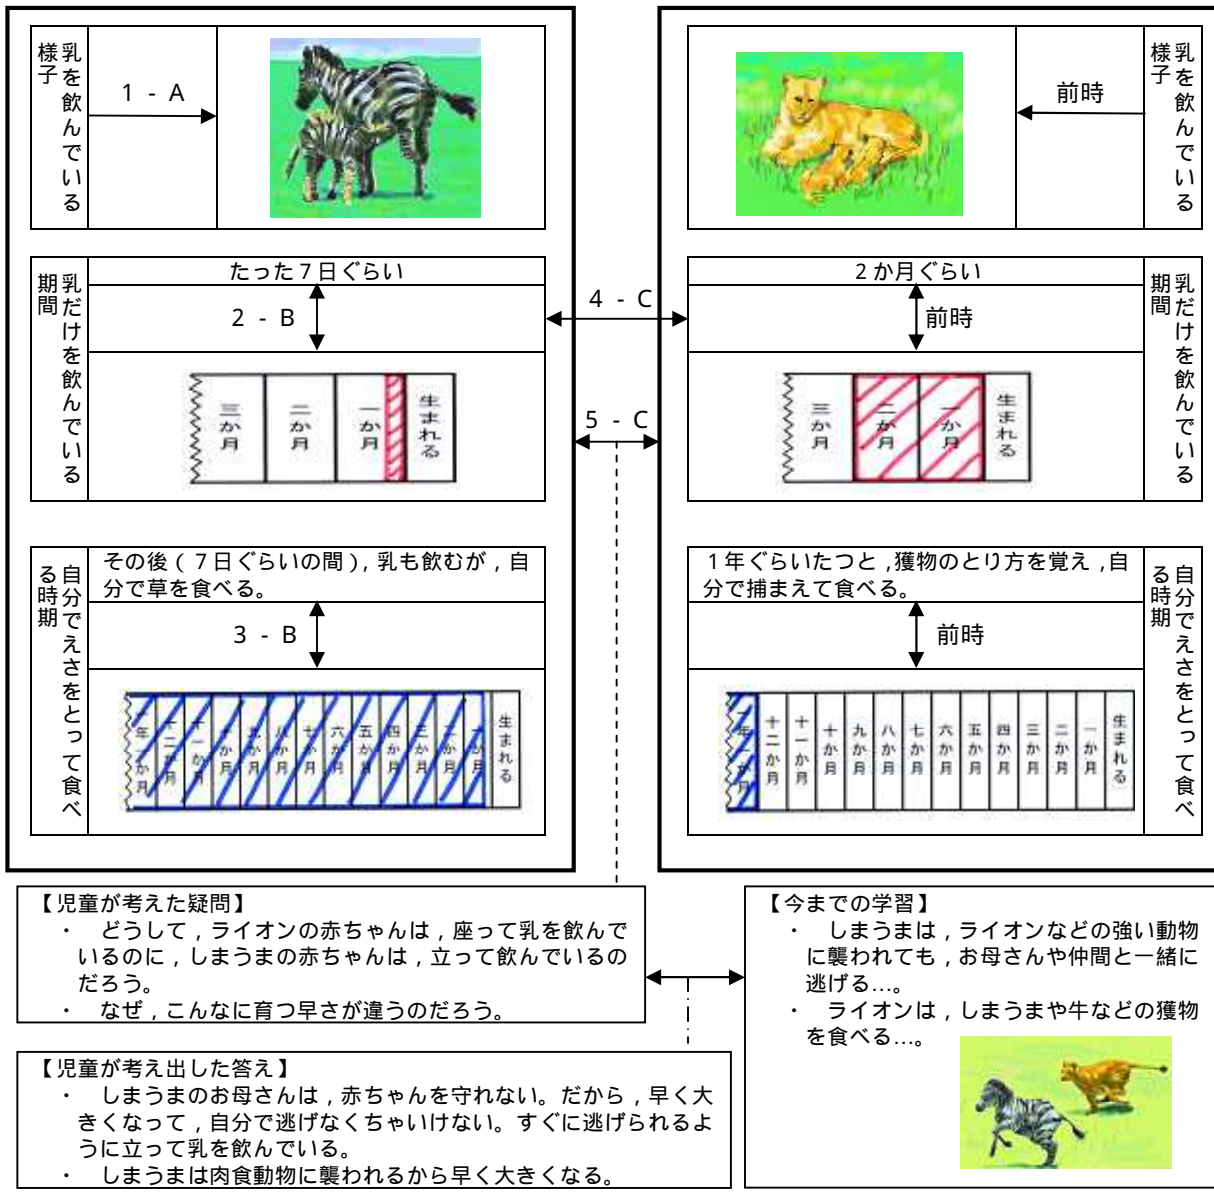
乳を飲んでいる様子

1 - A

前時

乳を飲んでいる様子

乳だけを飲んでいる期間

たった７日ぐらい

2 - B

4 - C

2か月ぐらい

前時

乳だけを飲んでいる期間

三か月 二か月 一か月 生まれる

5 - C

三か月 二か月 一か月 生まれる

自分でえさをとって食べる時期

その後（７日ぐらいの間），乳も飲むが，自分で草を食べる。

3 - B

一年 十二か月 十一か月 十か月 九か月 八か月 七か月 六か月 五か月 四か月 三か月 二か月 一か月 生まれる

１年ぐらいたつと，獲物のとり方を覚え，自分で捕まえて食べる。

前時

一年 十二か月 十一か月 十か月 九か月 八か月 七か月 六か月 五か月 四か月 三か月 二か月 一か月 生まれる

自分でえさをとって食べる時期

【児童が考えた疑問】
・ どうして，ライオンの赤ちゃんは，座って乳を飲んでいるのに，しまうまの赤ちゃんは，立って飲んでいるのだろう。
・ なぜ，こんなに育つ早さが違うのだろう。

【今までの学習】
・ しまうまは，ライオンなどの強い動物に襲われても，お母さんや仲間と一緒に逃げる…。
・ ライオンは，しまうまや牛などの獲物を食べる…。

【児童が考え出した答え】
・ しまうまのお母さんは，赤ちゃんを守れない。だから，早く大きくなって，自分で逃げなくちゃいけない。すぐに逃げられるように立って乳を飲んでいる。
・ しまうまは肉食動物に襲われるから早く大きくなる。